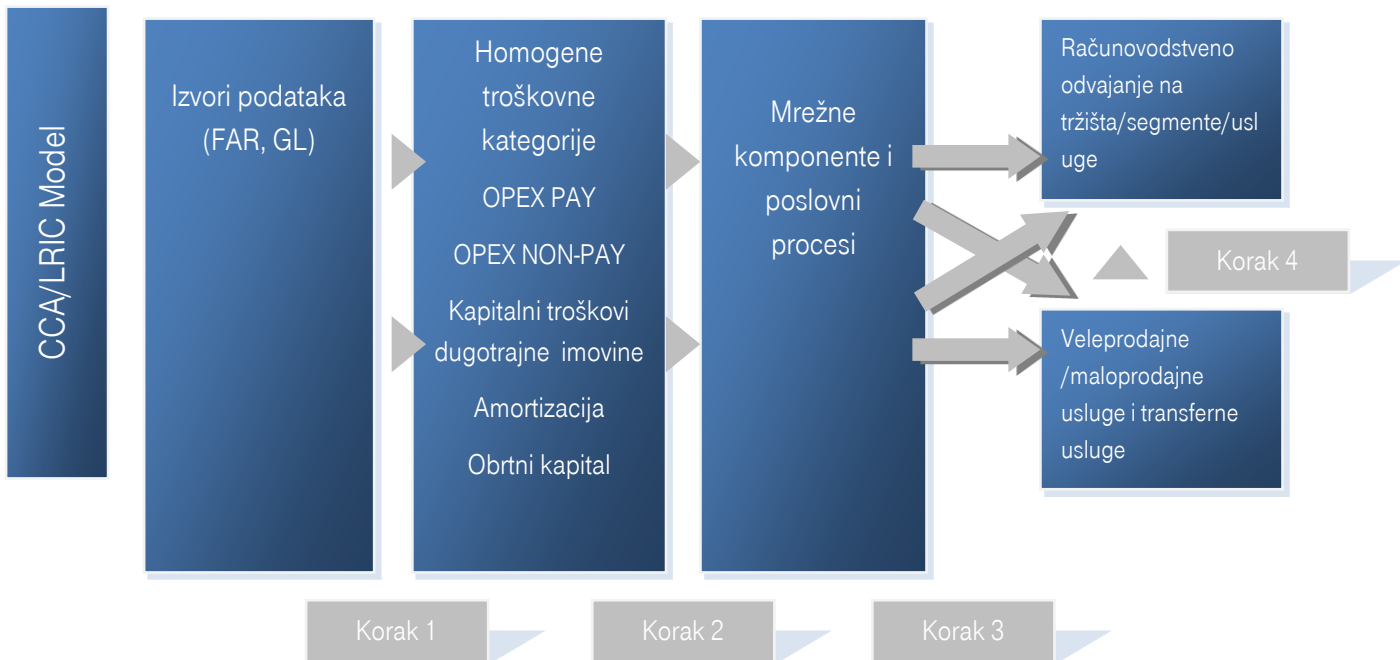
CCA/LRIC Model

Izvori podataka (FAR, GL)

Homogene troškovne kategorije

OPEX PAY

OPEX NON-PAY

Kapitalni troškovi dugotrajne imovine

Amortizacija

Obrtni kapital

Mrežne komponente i poslovni procesi

Računovodstveno odvajanje na tržišta/segmente/usluge

Korak 4

Veleprodajne /maloprodajne usluge i transferne usluge

Korak 1

Korak 2

Korak 3